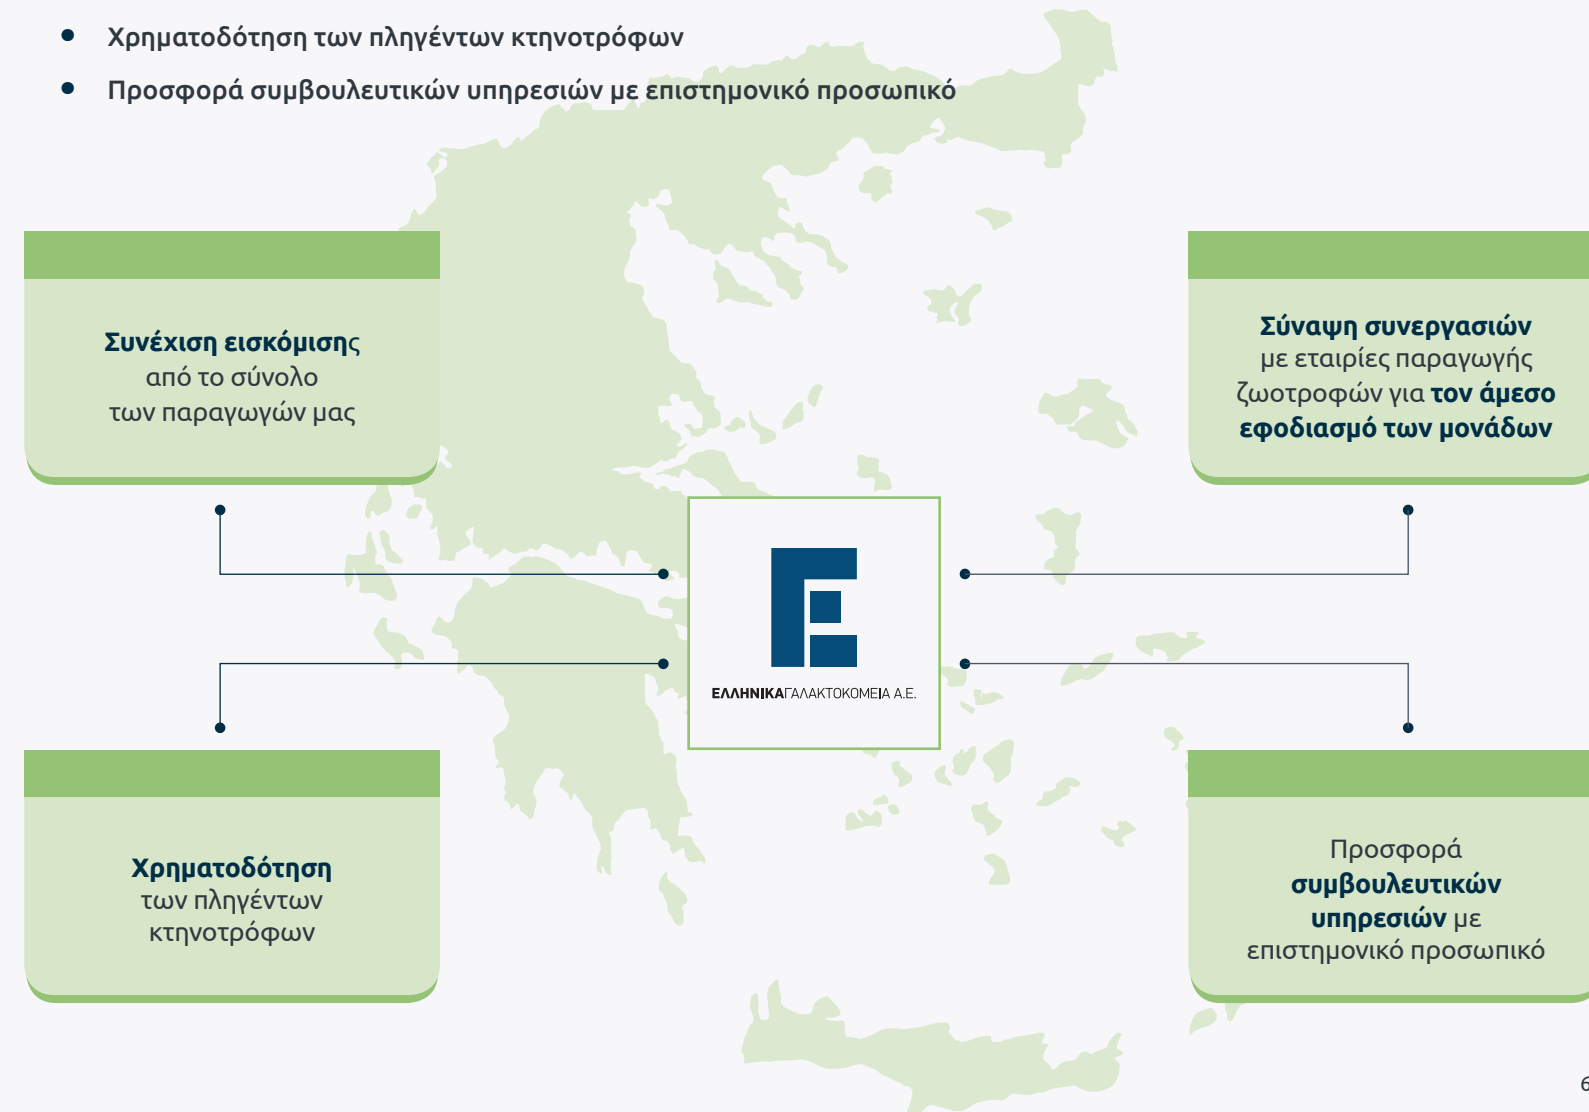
• Χρηματοδότηση των πληγέντων κτηνοτρόφων
• Προσφορά συμβουλευτικών υπηρεσιών με επιστημονικό προσωπικό

Συνέχιση εισκόμισης από το σύνολο των παραγωγών μας

Σύναψη συνεργασιών με εταιρίες παραγωγής ζωοτροφών για τον άμεσο εφοδιασμό των μονάδων

ΕΛΛΗΝΙΚΑ ΓΑΛΑΚΤΟΚΟΜΕΙΑ Α.Ε.

Χρηματοδότηση των πληγέντων κτηνοτρόφων

Προσφορά συμβουλευτικών υπηρεσιών με επιστημονικό προσωπικό

6